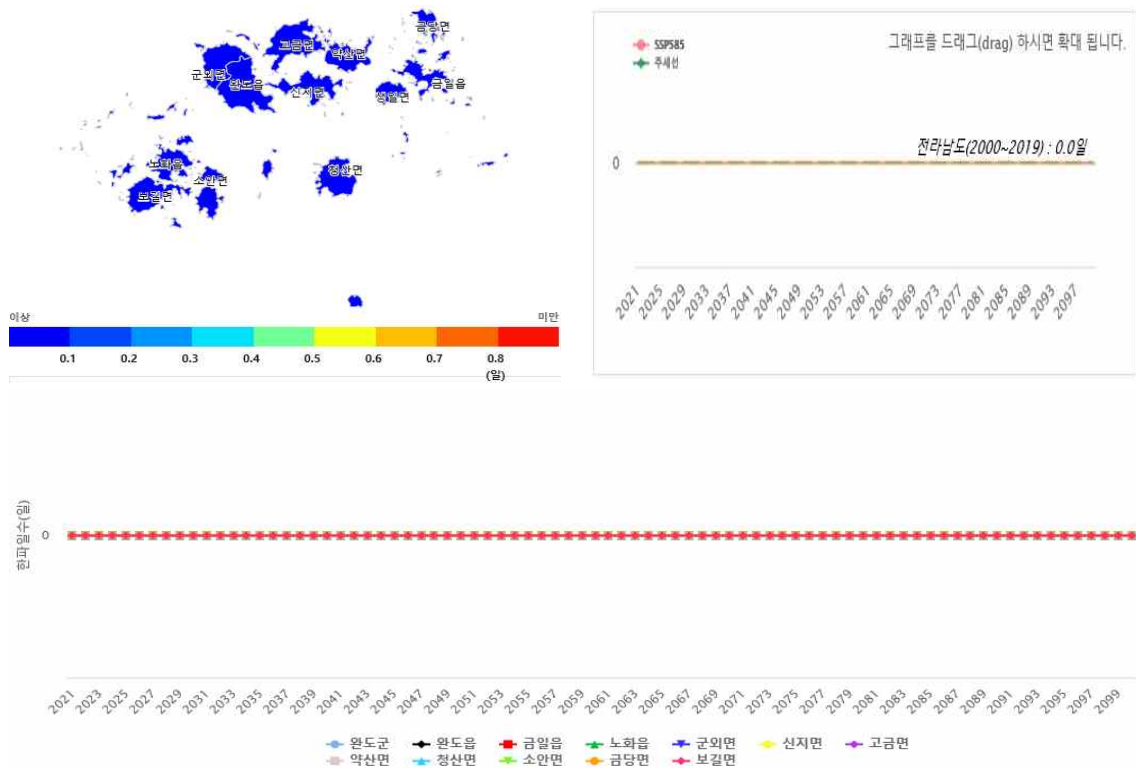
금당면
고금면
약산면
군외면
완도읍
신지면
생일면
금일읍
노화읍
소안면
청산면
보길면

이상
미만
0.1
0.2
0.3
0.4
0.5
0.6
0.7
0.8
(일)

SSP585
추세선
그래프를 드래그(drag) 하시면 확대 됩니다.
전라남도(2000~2019) : 0.0일
0
2021 2025 2029 2033 2037 2041 2045 2049 2053 2057 2061 2065 2069 2073 2077 2081 2085 2089 2093 2097

한파일수(일)
0
2021 2023 2025 2027 2029 2031 2033 2035 2037 2039 2041 2043 2045 2047 2049 2051 2053 2055 2057 2059 2061 2063 2065 2067 2069 2071 2073 2075 2077 2079 2081 2083 2085 2087 2089 2091 2093 2095 2097 2099

완도군 완도읍 금일읍 노화읍 군외면 신지면 고금면
약산면 청산면 소안면 금당면 보길면